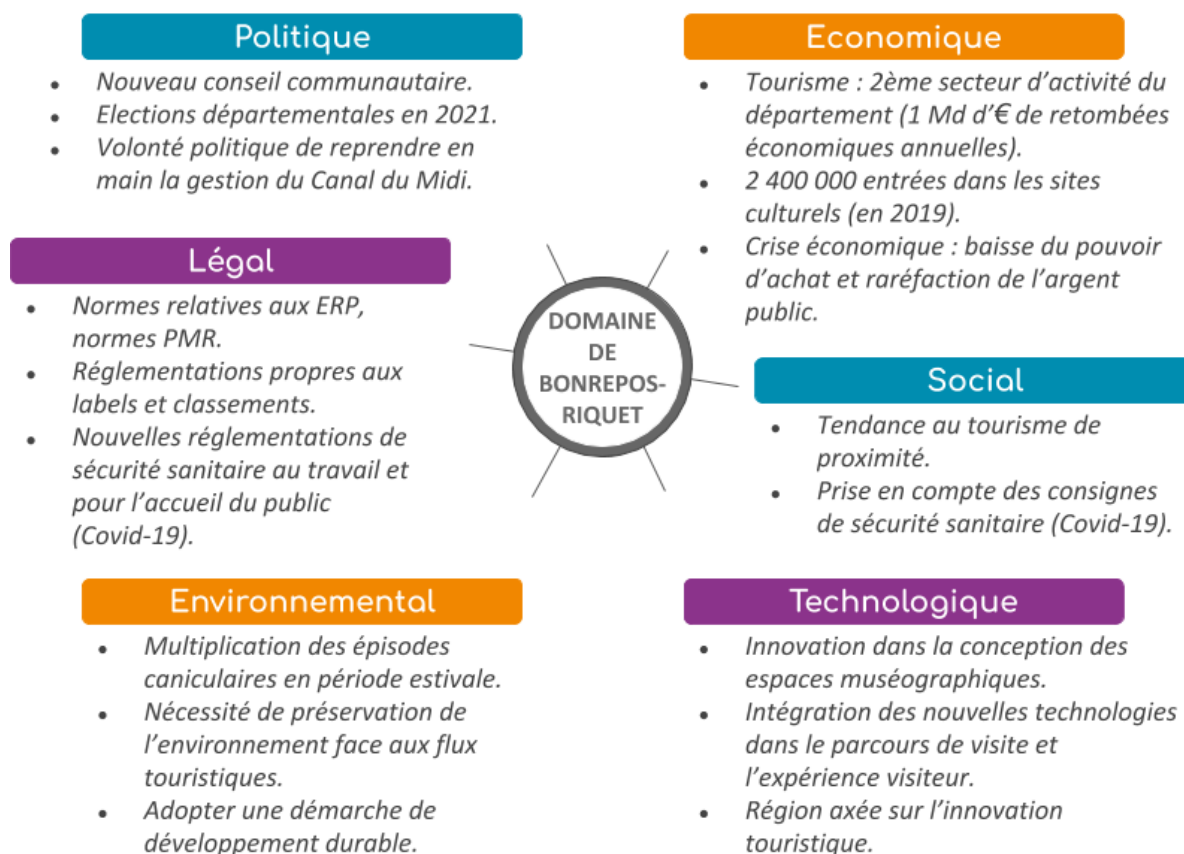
Politique

- Nouveau conseil communautaire.
- Elections départementales en 2021.
- Volonté politique de reprendre en main la gestion du Canal du Midi.

Economique

- Tourisme : 2ème secteur d'activité du département (1 Md d'€ de retombées économiques annuelles).
- 2 400 000 entrées dans les sites culturels (en 2019).
- Crise économique : baisse du pouvoir d'achat et raréfaction de l'argent public.

Légal

- Normes relatives aux ERP, normes PMR.
- Réglementations propres aux labels et classements.
- Nouvelles réglementations de sécurité sanitaire au travail et pour l'accueil du public (Covid-19).

DOMAINE DE BONREPOS-RIQUET

Social

- Tendance au tourisme de proximité.
- Prise en compte des consignes de sécurité sanitaire (Covid-19).

Environnemental

- Multiplication des épisodes caniculaires en période estivale.
- Nécessité de préservation de l'environnement face aux flux touristiques.
- Adopter une démarche de développement durable.

Technologique

- Innovation dans la conception des espaces muséographiques.
- Intégration des nouvelles technologies dans le parcours de visite et l'expérience visiteur.
- Région axée sur l'innovation touristique.